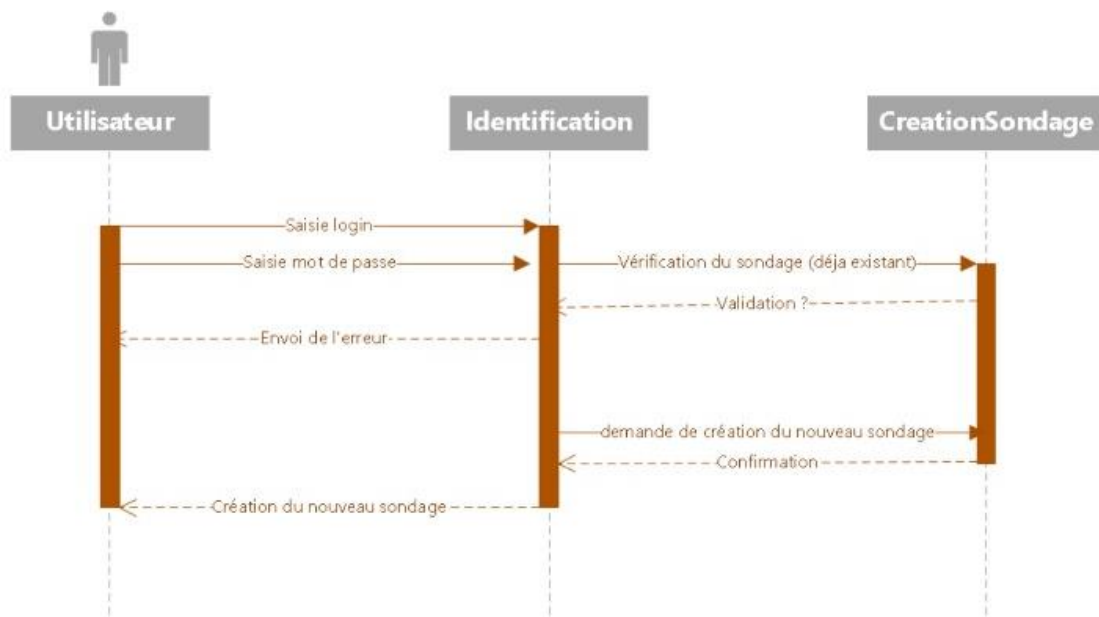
Utilisateur

Identification

CreationSondage

Saisie login

Saisie mot de passe

Vérification du sondage (déja existant)

Validation ?

Envoi de l'erreur

demande de création du nouveau sondage

Confirmation

Création du nouveau sondage